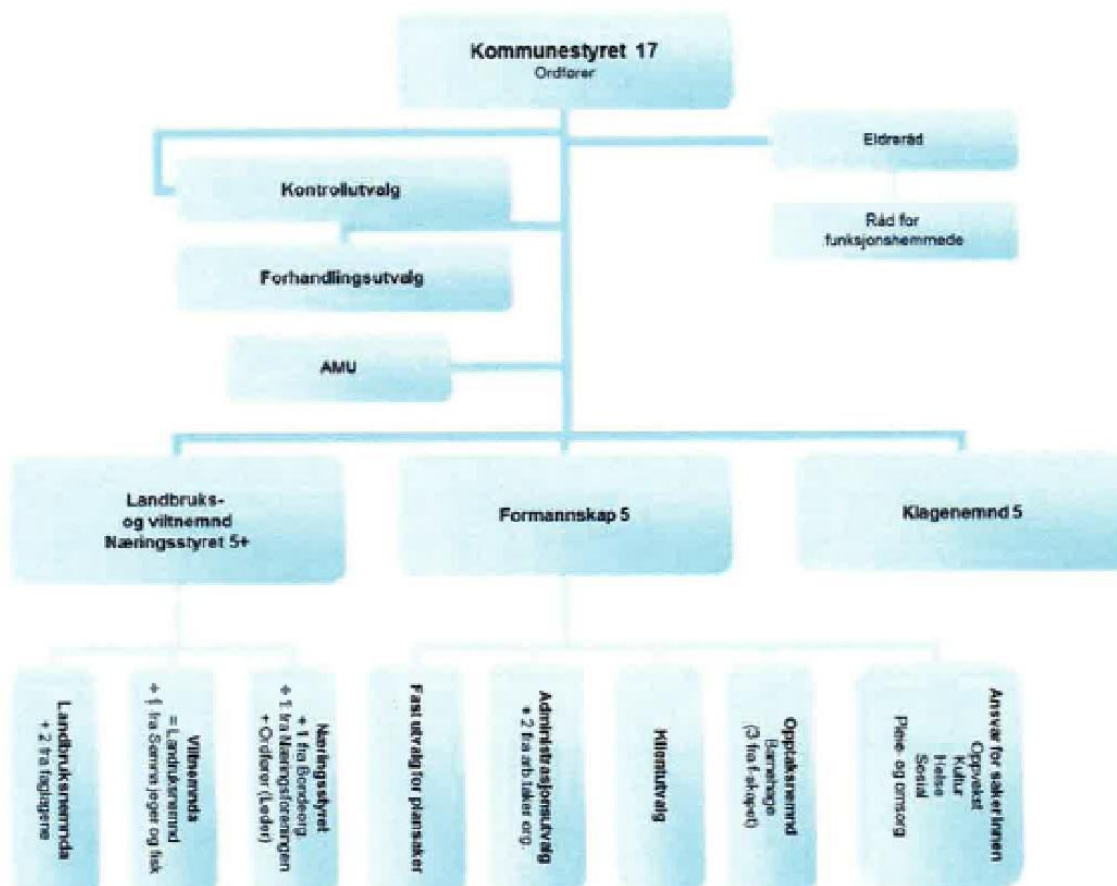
Kommunestyret 17
Ordfører

Eldreråd

Råd for funksjonshemmede

Kontrollutvalg

Forhandlingsutvalg

AMU

Landbruks- og viltnemnd Næringsstyret 5+

Formannskap 5

Klagenemnd 5

Landbruksnemnda + 2 fra faglagene

Viltnemnda = Landbruksnemnd + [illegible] fra Sami jeger og fisk

Næringsstyret + 1 fra Bondelag + 1 fra Næringsforeningen + Ordfører (Leder)

Fast utvalg for plansaker

Administrasjonsutvalg + 2 fra arb.taker org.

Klimautvalg

Opplæringsnemnd Barnehage (3 fra f.utvalget)

Ansvar for sakerlinnen Oppvekst Kultur Helse Sosial Pleie- og omsorg